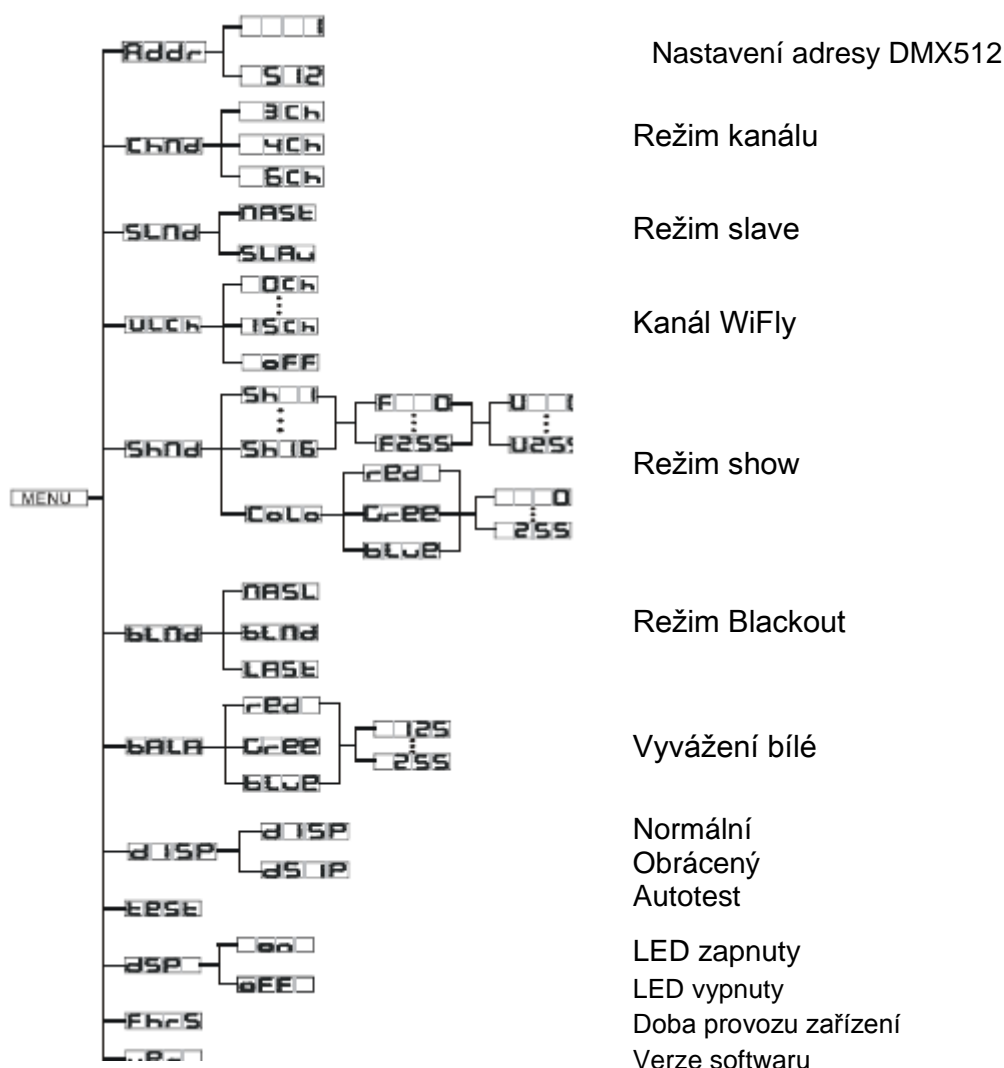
MENU

Addr
1
512

ChNd
3Ch
4Ch
6Ch

SLNd
NASt
SLAu

ULCh
0Ch
15Ch
oFF

ShNd
Sh 1
Sh 16
F 0
F255
U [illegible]
U25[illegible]
Colo
red
Gree
blue
0
255

bLNd
NASL
bLNd
LASt

bALA
red
Gree
bLuE
125
255

d ISP
d ISP
dS IP

tESt

dSP
on
oFF

FhrS

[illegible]

Nastavení adresy DMX512

Režim kanálu

Režim slave

Kanál WiFly

Režim show

Režim Blackout

Vyvážení bílé

Normální
Obrácený
Autotest

LED zapnuty
LED vypnuty
Doba provozu zařízení
Verze softwaru